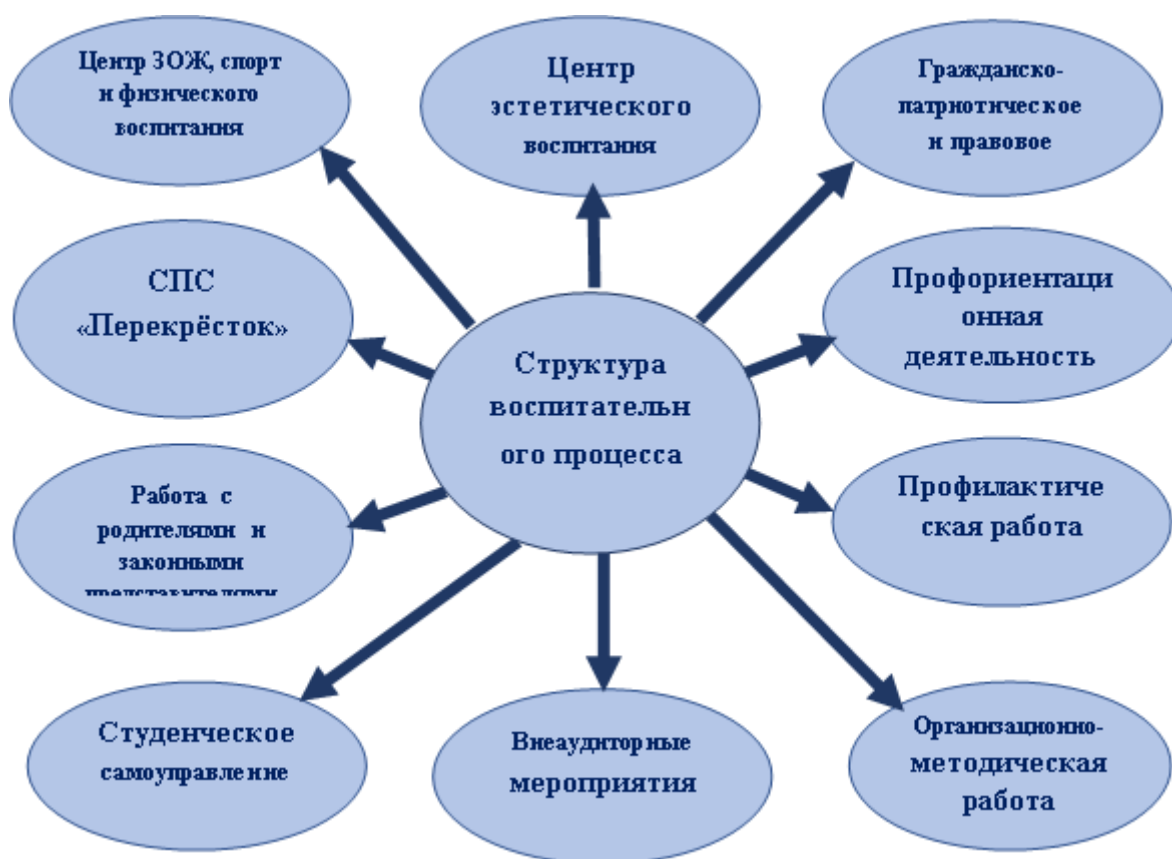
Центр ЗОЖ, спорт и физического воспитания

Центр эстетического воспитания

Гражданско-патриотическое и правовое

СПС «Перекрёсток»

Структура воспитательн ого процесса

Профориентаци онная деятельность

Работа с родителями и законными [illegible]

Профилактиче ская работа

Студенческое самоуправление

Внеаудиторные мероприятия

Организационно-методическая работа